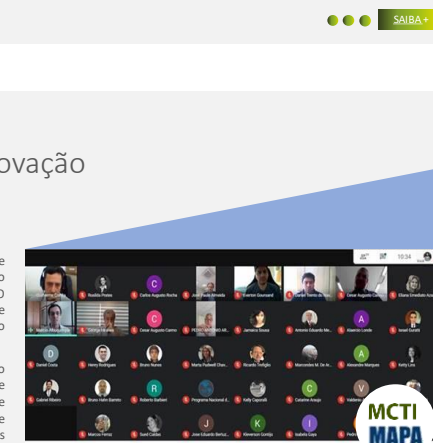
SAIBA +

ovação

Rodrigo Prates
Carlos Augusto Rocha
Everton Gourvend
Cesar Augusto
Eliana Emediato
Cesar Augusto Camu
Jamaira Souza
Antonio Eduardo
Alvaro Leite
Israel
Daniel Costa
Henry Rodrigues
Bruno Nunes
Ricardo Trofigão
Marcondes M.
Alexandre Marques
Kelly Lins
Gabriel Moura
Bruno Hahn Santos
Roberto Barbieri
Programa Nacional
Kelly Caporali
Caiame Araujo
Marcus Ferraz
Suad Castro
Jose Eduardo
Kleverson
Isabela Gaya

MCTI
MAPA